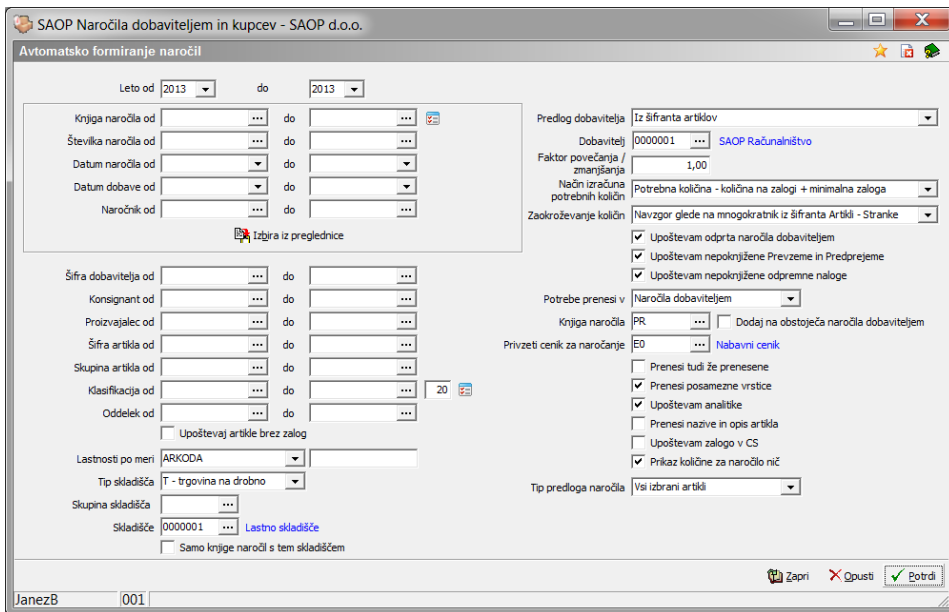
SAOP Naročila dobaviteljem in kupcev - SAOP d.o.o.

Avtomatsko formiranje naročil

Leto od 2013 do 2013

Knjiga naročila od ... do ...
Številka naročila od ... do ...
Datum naročila od do
Datum dobave od do
Naročnik od ... do ...
Izbira iz preglednice

Šifra dobavitelja od ... do ...
Konsignant od ... do ...
Proizvajalec od ... do ...
Šifra artikla od ... do ...
Skupina artikla od ... do ...
Klasifikacija od ... do ... 20
Oddelek od ... do ...
Upoštevaj artikle brez zalog

Lastnosti po meri ARKODA
Tip skladišča T - trgovina na drobno
Skupina skladišča ...
Skladišče 0000001 ... Lastno skladišče
Samo knjige naročil s tem skladiščem

Predlog dobavitelja Iz šifranta artiklov
Dobavitelj 0000001 ... SAOP Računalništvo
Faktor povečanja / zmanjšanja 1,00
Način izračuna potrebnih količin Potrebna količina - količina na zalogi + minimalna zaloga
Zaokroževanje količin Navzgor glede na mnogokratnik iz šifranta Artikli - Stranke
Upoštevam odprta naročila dobaviteljem
Upoštevam nepoknjižene Prevzeme in Predprejeme
Upoštevam nepoknjižene odpremne naloge

Potrebe prenesi v Naročila dobaviteljem
Knjiga naročila PR ... Dodaj na obstoječa naročila dobaviteljem
Privzeti cenik za naročanje E0 ... Nabavni cenik
Prenesi tudi že prenesene
Prenesi posamezne vrstice
Upoštevam analitike
Prenesi nazive in opis artikla
Upoštevam zalogo v CS
Prikaz količine za naročilo nič

Tip predloga naročila Vsi izbrani artikli

Zapri Opusti Potrdi

JanezB 001